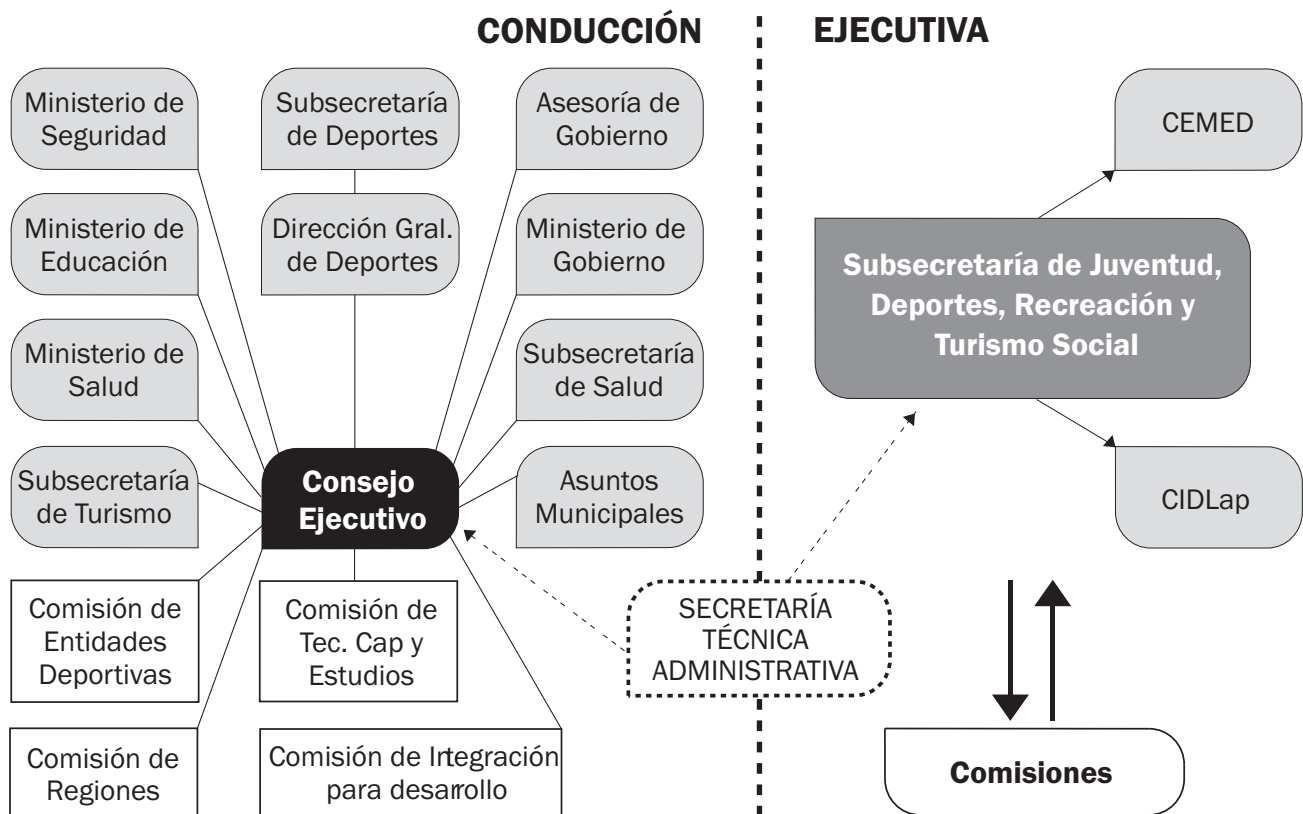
CONDUCCIÓN

EJECUTIVA

Ministerio de Seguridad

Subsecretaría de Deportes

Asesoría de Gobierno

CEMED

Ministerio de Educación

Dirección Gral. de Deportes

Ministerio de Gobierno

Subsecretaría de Juventud, Deportes, Recreación y Turismo Social

Ministerio de Salud

Subsecretaría de Salud

Subsecretaría de Turismo

Consejo Ejecutivo

Asuntos Municipales

CIDLap

Comisión de Entidades Deportivas

Comisión de Tec. Cap y Estudios

SECRETARÍA TÉCNICA ADMINISTRATIVA

Comisión de Regiones

Comisión de Irtegración para desarrollo

Comisiones